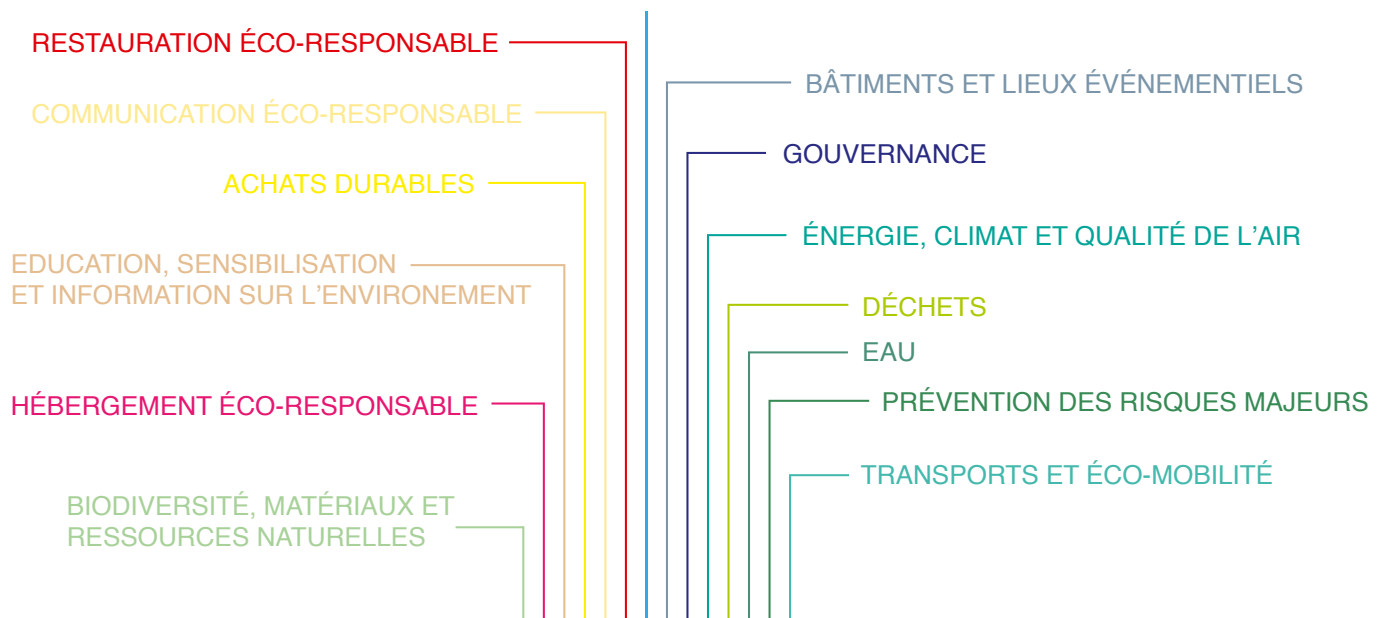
RESTAURATION ÉCO-RESPONSABLE

COMMUNICATION ÉCO-RESPONSABLE

ACHATS DURABLES

EDUCATION, SENSIBILISATION ET INFORMATION SUR L'ENVIRONEMENT

HÉBERGEMENT ÉCO-RESPONSABLE

BIODIVERSITÉ, MATÉRIAUX ET RESSOURCES NATURELLES

BÂTIMENTS ET LIEUX ÉVÉNEMENTIELS

GOUVERNANCE

ÉNERGIE, CLIMAT ET QUALITÉ DE L'AIR

DÉCHETS

EAU

PRÉVENTION DES RISQUES MAJEURS

TRANSPORTS ET ÉCO-MOBILITÉ